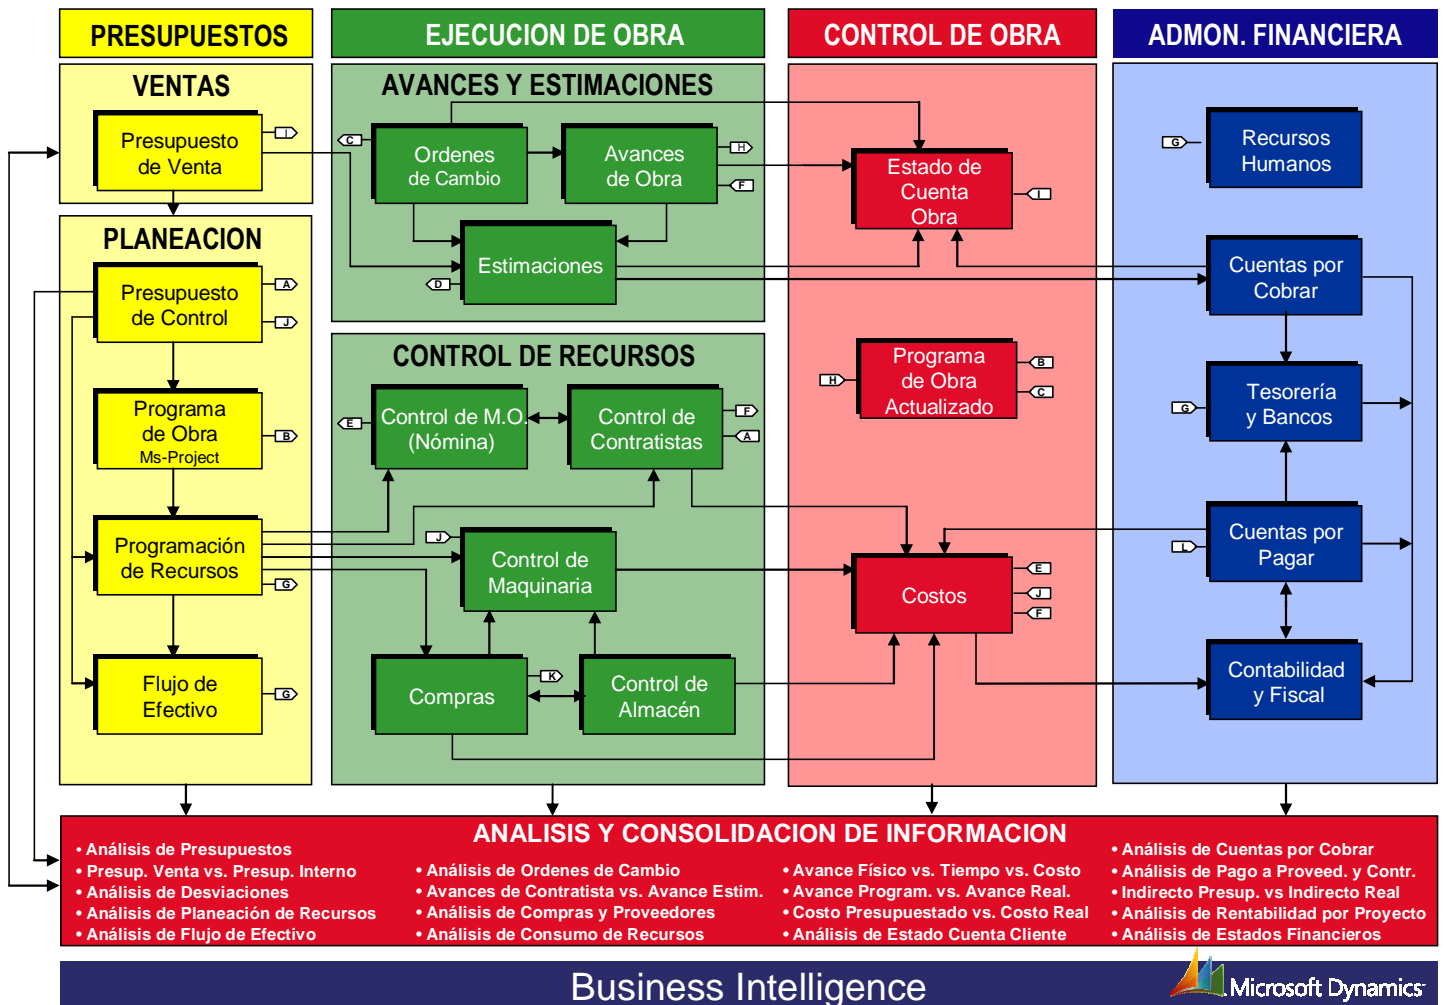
PRESUPUESTOS

VENTAS

Presupuesto de Venta

I

PLANEACION

Presupuesto de Control

A

J

Programa de Obra Ms-Project

B

Programación de Recursos

G

Flujo de Efectivo

G

EJECUCION DE OBRA

AVANCES Y ESTIMACIONES

C

Ordenes de Cambio

Avances de Obra

H

F

Estimaciones

D

CONTROL DE RECURSOS

E

Control de M.O. (Nómina)

Control de Contratistas

F

A

J

Control de Maquinaria

Compras

K

Control de Almacén

CONTROL DE OBRA

Estado de Cuenta Obra

I

H

Programa de Obra Actualizado

B

C

Costos

E

J

F

ADMON. FINANCIERA

G

Recursos Humanos

Cuentas por Cobrar

G

Tesorería y Bancos

L

Cuentas por Pagar

Contabilidad y Fiscal

ANALISIS Y CONSOLIDACION DE INFORMACION

• Análisis de Presupuestos
• Presup. Venta vs. Presup. Interno
• Análisis de Desviaciones
• Análisis de Planeación de Recursos
• Análisis de Flujo de Efectivo

• Análisis de Ordenes de Cambio
• Avances de Contratista vs. Avance Estim.
• Análisis de Compras y Proveedores
• Análisis de Consumo de Recursos

• Avance Físico vs. Tiempo vs. Costo
• Avance Program. vs. Avance Real.
• Costo Presupuestado vs. Costo Real
• Análisis de Estado Cuenta Cliente

• Análisis de Cuentas por Cobrar
• Análisis de Pago a Proveed. y Contr.
• Indirecto Presup. vs Indirecto Real
• Análisis de Rentabilidad por Proyecto
• Análisis de Estados Financieros

Business Intelligence

Microsoft Dynamics